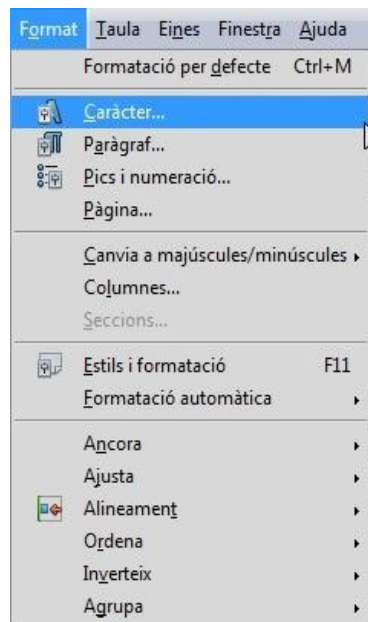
Format Taula Eines Finestra Ajuda

Formatació per defecte Ctrl+M

Caràcter...
Paràgraf...
Pics i numeració...
Pàgina...

Canvia a majúscules/minúscules
Columnes...
Seccions...

Estils i formatació F11
Formatació automàtica

Ancora
Ajusta
Alineament
Ordena
Inverteix
Agrupa